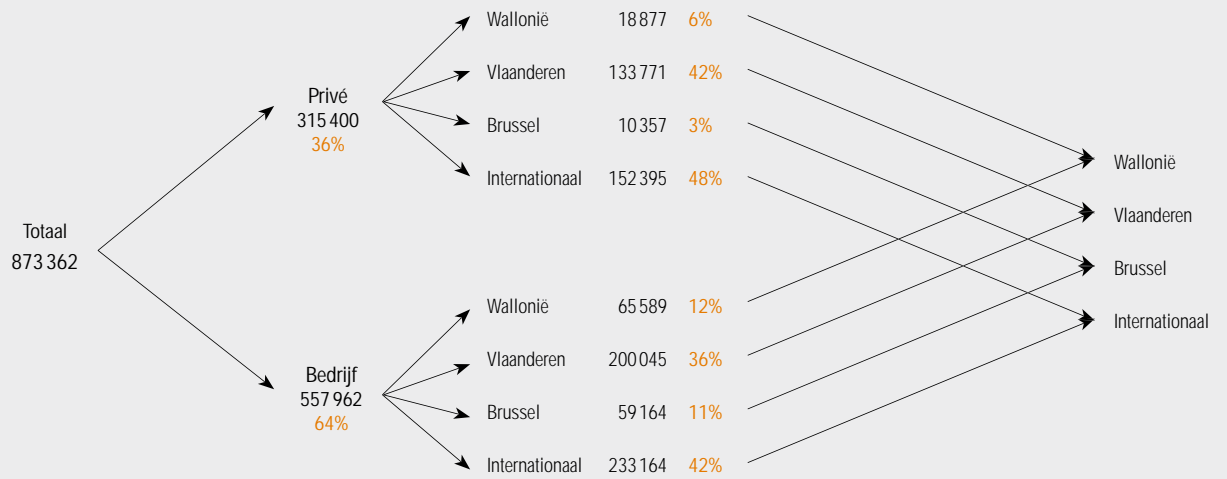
Totaal
873 362

Privé
315 400
36%

Wallonië 18 877 6%
Vlaanderen 133 771 42%
Brussel 10 357 3%
Internationaal 152 395 48%

Bedrijf
557 962
64%

Wallonië 65 589 12%
Vlaanderen 200 045 36%
Brussel 59 164 11%
Internationaal 233 164 42%

Wallonië
Vlaanderen
Brussel
Internationaal